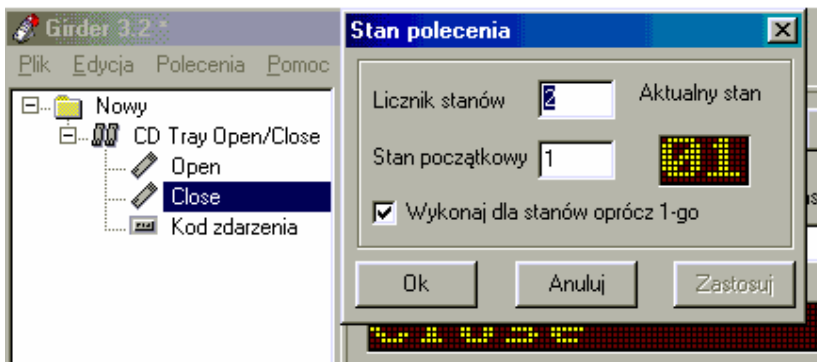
Girder 3.2 *

Plik Edycja Polecenia Pomoc

Nowy
CD Tray Open/Close
Open
Close
Kod zdarzenia

Stan polecenia

Licznik stanów 2

Aktualny stan

01

Stan początkowy 1

Wykonaj dla stanów oprócz 1-go

Ok Anuluj Zastosuj